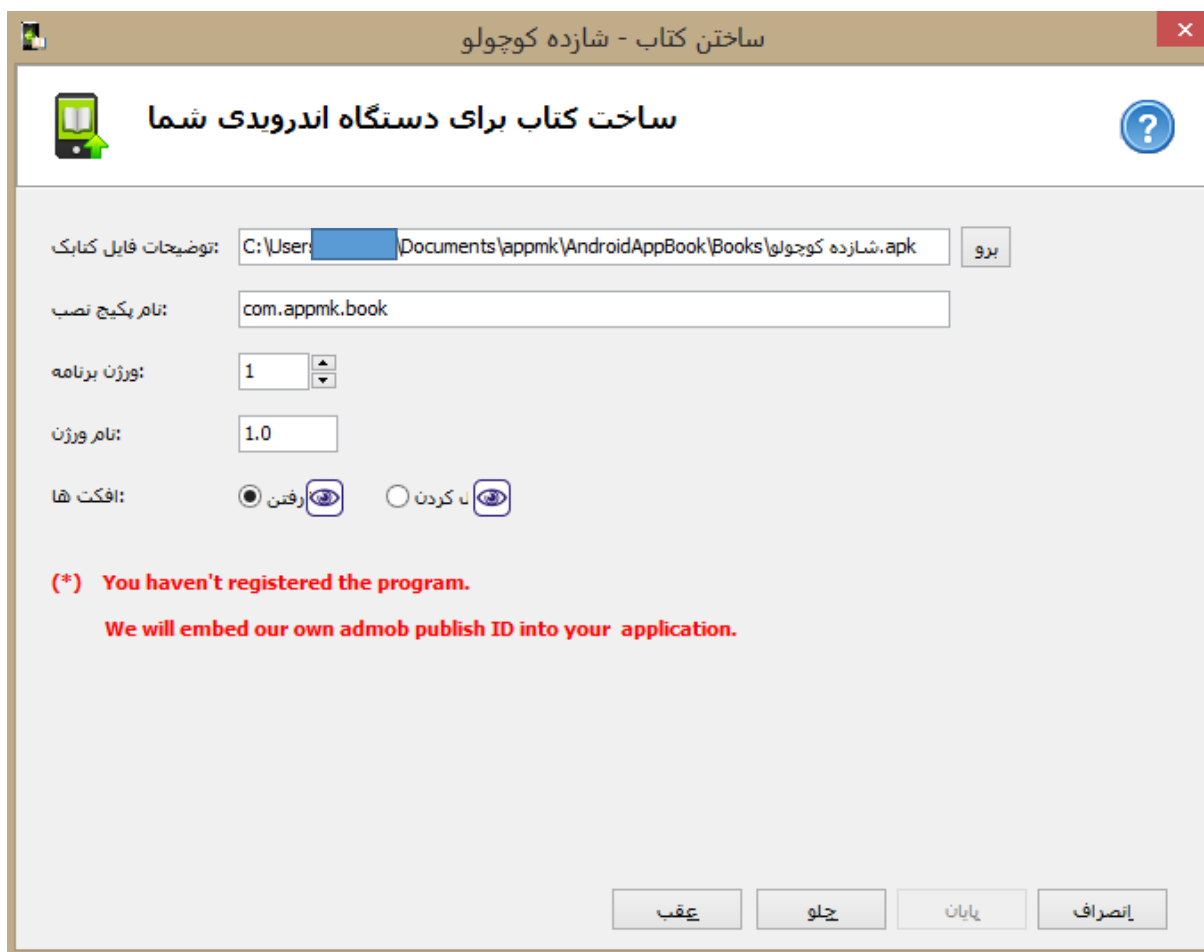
ساختن کتاب - شازده کوچولو

ساخت کتاب برای دستگاه اندرویدی شما

:توضیحات فایل کتابک
C:\Users\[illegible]\Documents\appmk\AndroidAppBook\Books\شازده کوچولو.apk
برو

:نام پکیج نصب
com.appmk.book

:ورژن برنامه
1

:نام ورژن
1.0

:افکت ها
رفتن
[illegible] کردن

(*) You haven't registered the program.

We will embed our own admob publish ID into your application.

عقب
جلو
پایان
انصراف